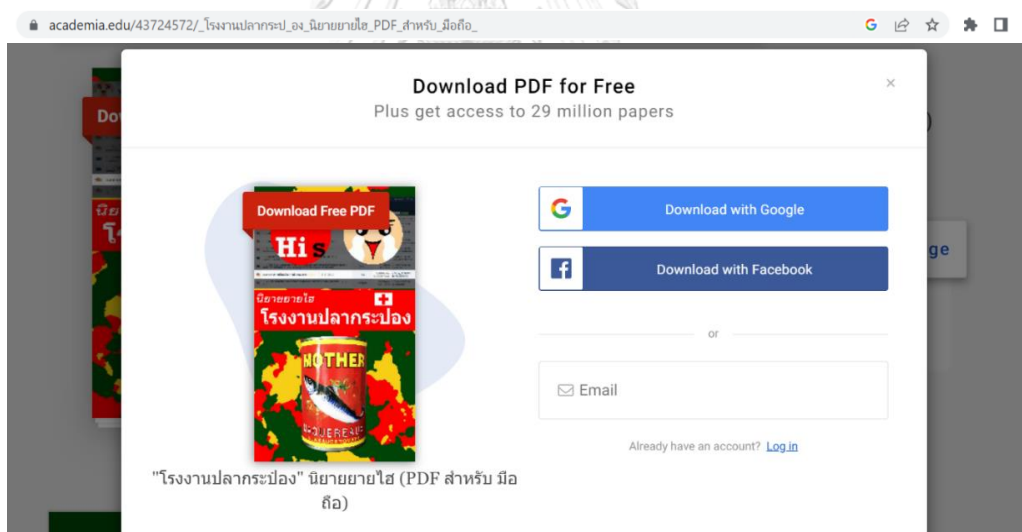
academia.edu/43724572/_โรงงานปลากระป_อง_นิยายยายไฮ_PDF_สำหรับ_มือถือ_

Download PDF for Free
Plus get access to 29 million papers

×

Download Free PDF

Hi

นิยายยายไฮ

โรงงานปลากระป๋อง

MOTHER

Download with Google

Download with Facebook

or

Email

Already have an account? Log in

"โรงงานปลากระป๋อง" นิยายยายไฮ (PDF สำหรับ มือถือ)

Do

ge